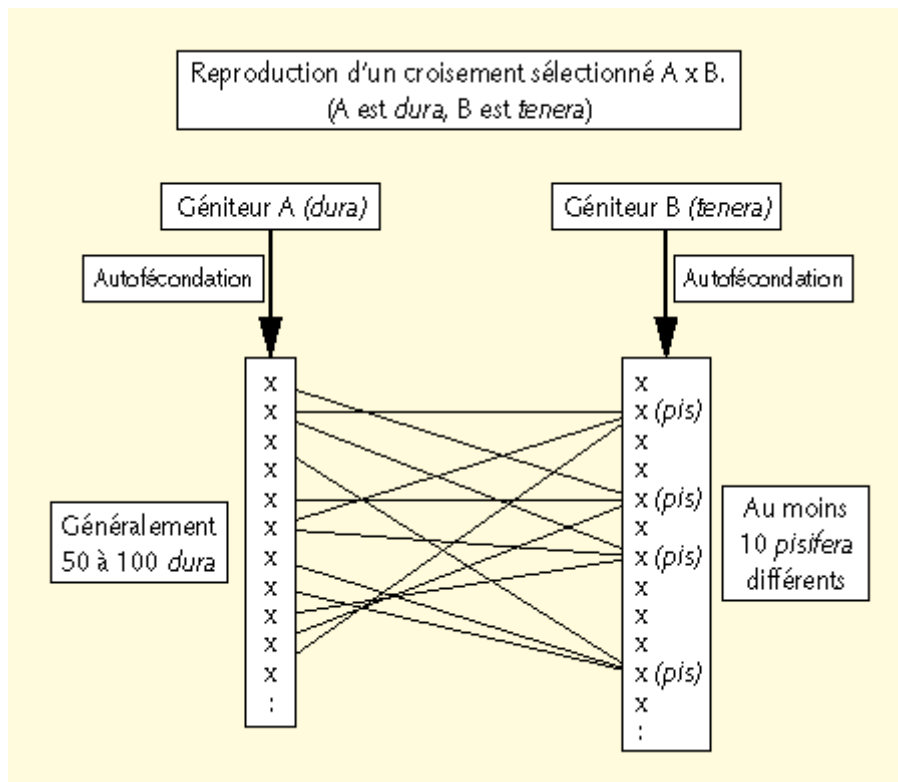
Reproduction d'un croisement sélectionné A x B. (A est dura, B est tenera)

Géniteur A (dura)

Géniteur B (tenera)

Autofécondation

Autofécondation

x
x
x
x
x
x
x
x
x
x
x
x
:

x
x (pis)
x
x
x (pis)
x
x (pis)
x
x
x
x (pis)
x
:

Généralement 50 à 100 dura

Au moins 10 pisifera différents